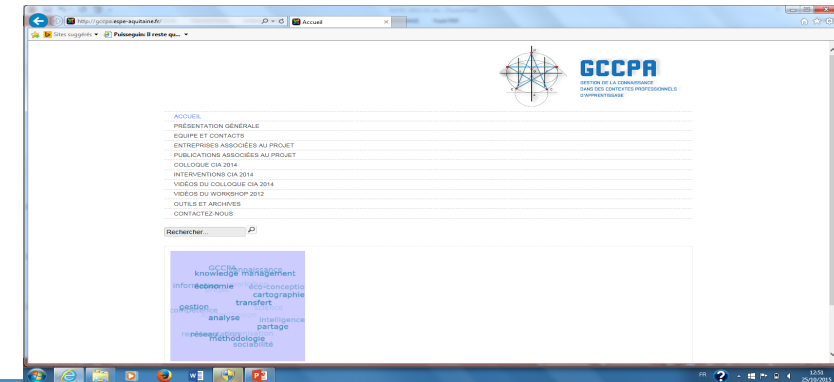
http://gccpa.espe-aquitaine.fr/
Accueil
Sites suggérés ▾
Puisseguin: Il reste qu... ▾

GCCPA
GESTION DE LA CONNAISSANCE DANS DES CONTEXTES PROFESSIONNELS D'APPRENTISSAGE

ACCUEIL
PRÉSENTATION GÉNÉRALE
EQUIPE ET CONTACTS
ENTREPRISES ASSOCIÉES AU PROJET
PUBLICATIONS ASSOCIÉES AU PROJET
COLLOQUE CIA 2014
INTERVENTIONS CIA 2014
VIDÉOS DU COLLOQUE CIA 2014
VIDÉOS DU WORKSHOP 2012
OUTILS ET ARCHIVES
CONTACTEZ-NOUS

Rechercher...

GCCPA
knowledge management
information
économie
éco-conception
cartographie
transfert
gestion
connaissance
analyse
intelligence
partage
réseau
méthodologie
sociabilité

FR
12:51
25/10/2015